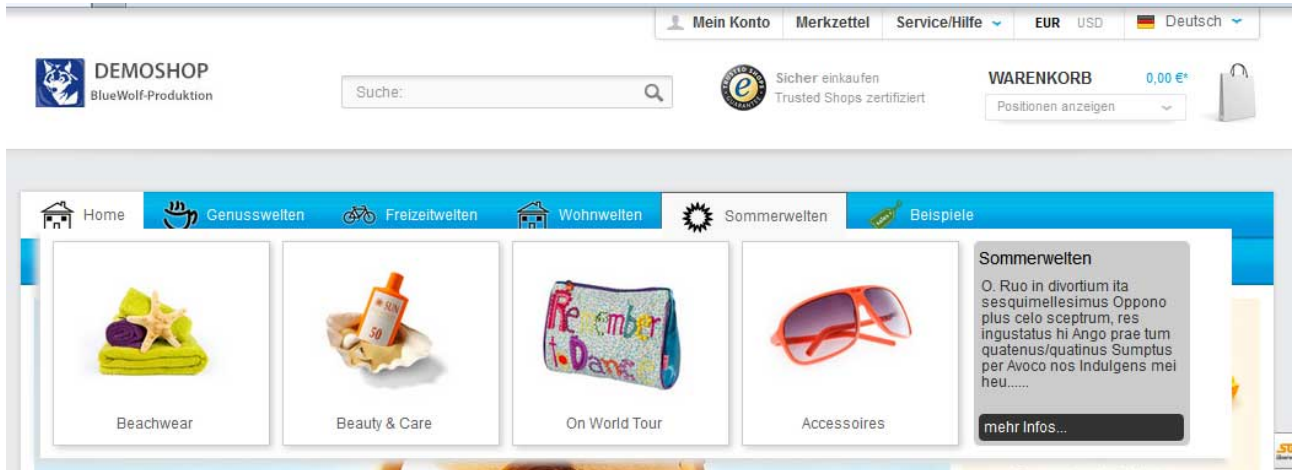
Mein Konto | Merkzettel | Service/Hilfe | EUR USD | Deutsch

DEMOSHOP
BlueWolf-Produktion

Suche:

Sicher einkaufen
Trusted Shops zertifiziert

WARENKORB 0,00 €*
Positionen anzeigen

Home | Genusswelten | Freizeitwelten | Wohnwelten | Sommerwelten | Beispiele

Beachwear

Beauty & Care

On World Tour

Accessoires

Sommerwelten

O. Ruo in divortium ita sesquimellesimus Oppono plus celo sceptrum, res ingustatus hi Ango prae tum quatenus/quatinus Sumptus per Avoco nos Indulgens mei heu......

mehr Infos...